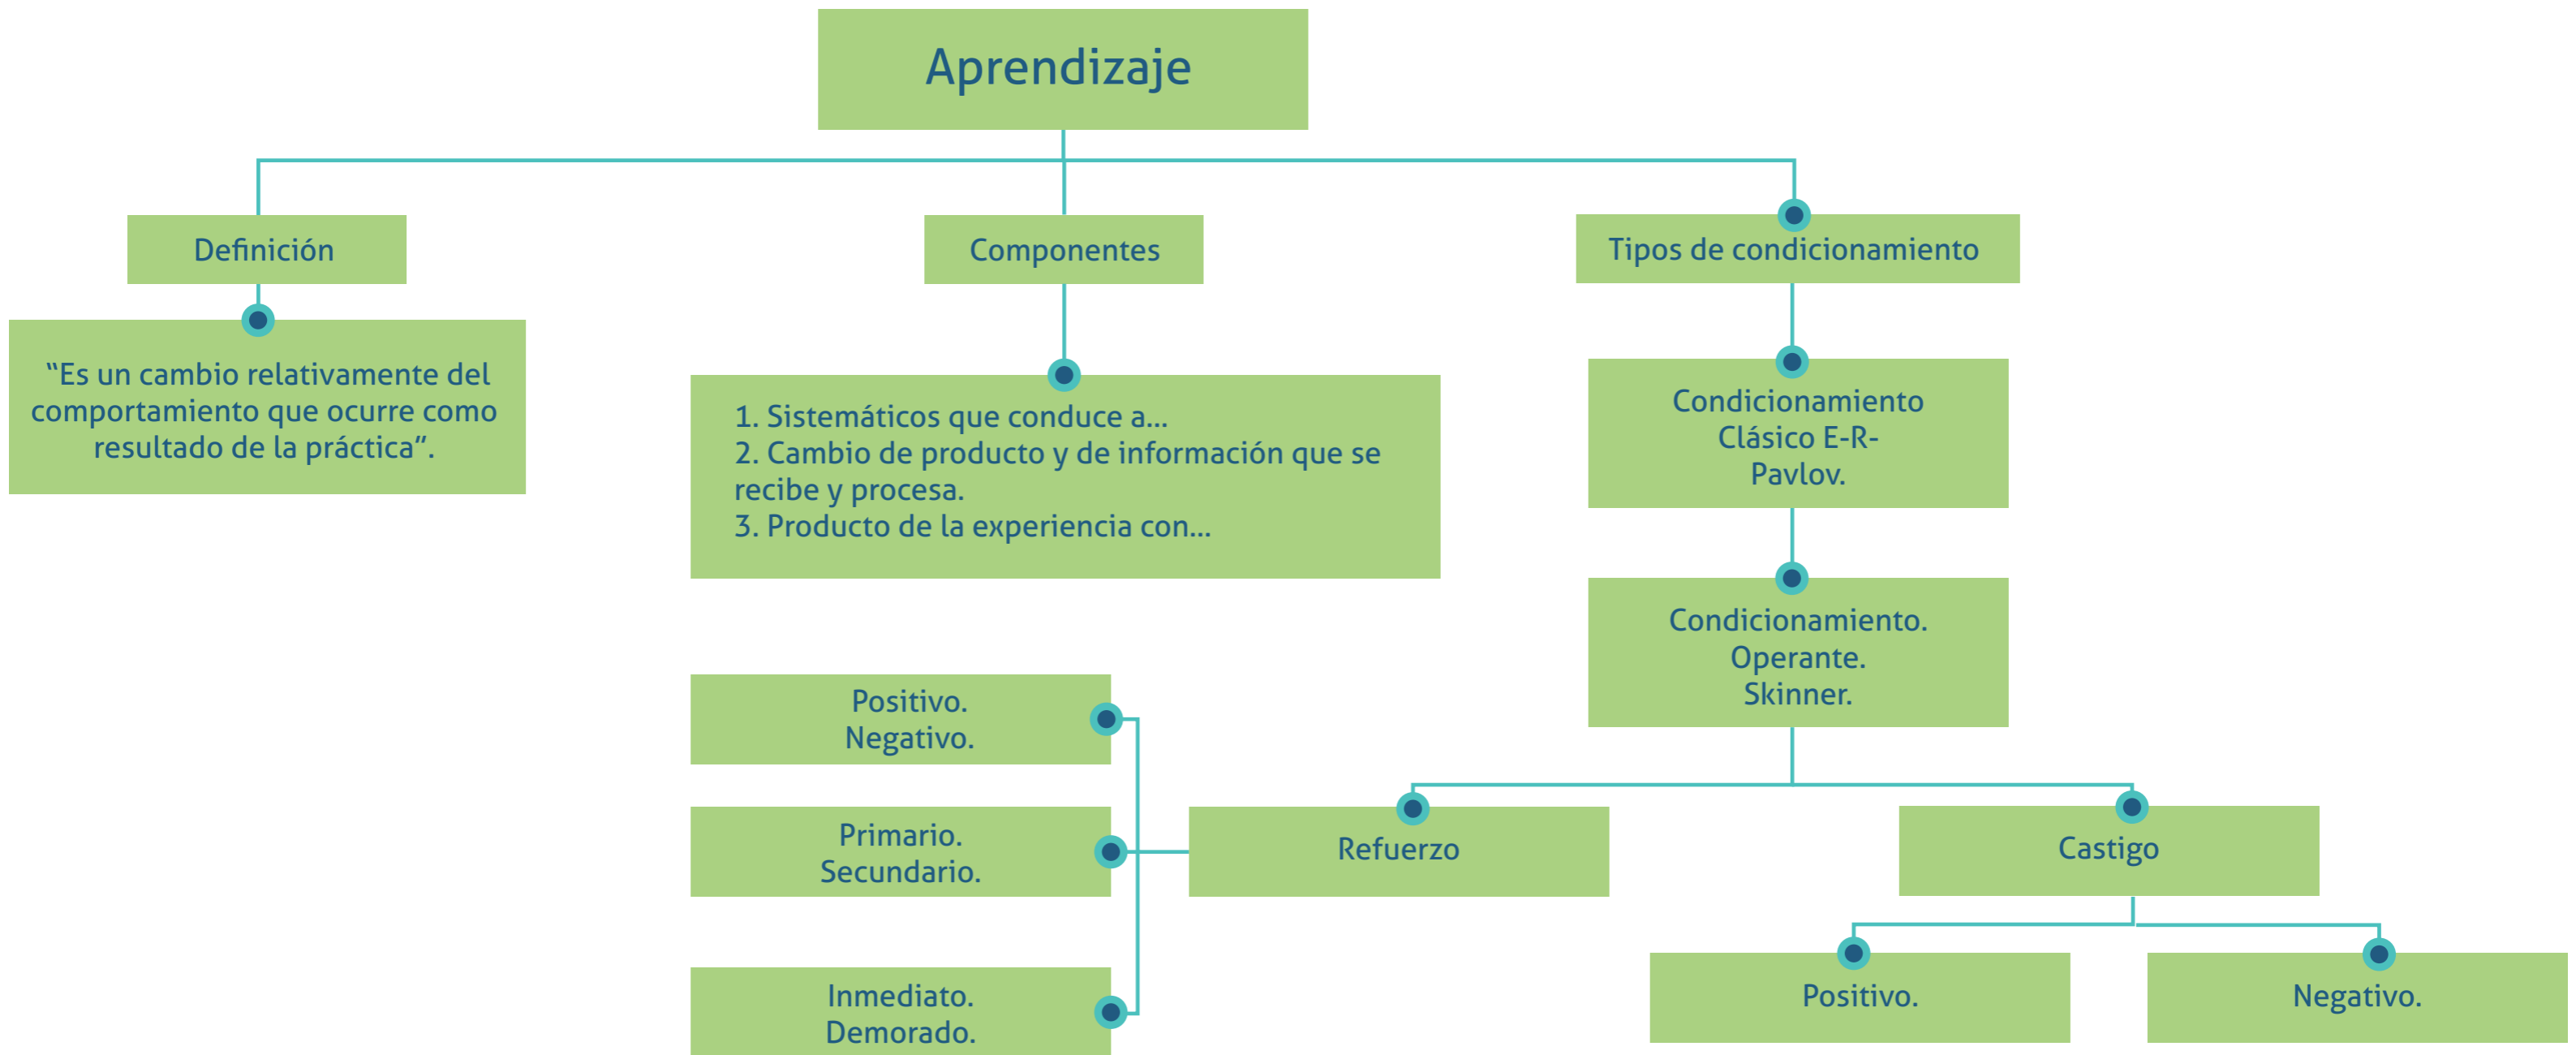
Aprendizaje

Definición

"Es un cambio relativamente del comportamiento que ocurre como resultado de la práctica".

Componentes

1. Sistemáticos que conduce a...
2. Cambio de producto y de información que se recibe y procesa.
3. Producto de la experiencia con...

Tipos de condicionamiento

Condicionamiento Clásico E-R-Pavlov.

Condicionamiento. Operante. Skinner.

Positivo. Negativo.

Primario. Secundario.

Inmediato. Demorado.

Refuerzo

Castigo

Positivo.

Negativo.